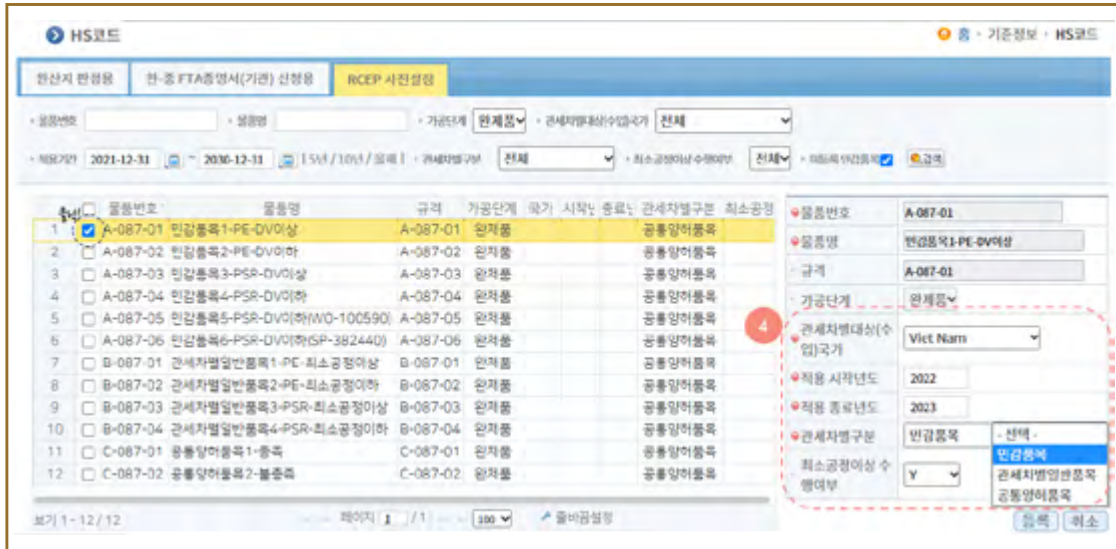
HS코드

홈 · 기준정보 · HS코드

원산지 판정용 | 한-중 FTA증명서(기관) 신청용 | RCEP 사전설정

· 물품번호 · 물품명 · 가공단계 완제품 · 관세차별대상(수입)국가 전체

· 적용기간 2021-12-31 ~ 2030-12-31 [5년 / 10년 / 영세] · 관세차별구분 전체 · 최소공정이상 수행여부 전체 · 미등록 대상품목 검색

| 출력 | | 물품번호 | 물품명 | 규격 | 가공단계 | 국가 | 시작년 | 종료년 | 관세차별구분 | 최소공정 |
|---|---|---|---|---|---|---|---|---|---|---|
| 1 | ☑ | A-087-01 | 민감품목1-PE-DV이상 | A-087-01 | 완제품 | | | | 공통양허품목 | |
| 2 | ☐ | A-087-02 | 민감품목2-PE-DV이하 | A-087-02 | 완제품 | | | | 공통양허품목 | |
| 3 | ☐ | A-087-03 | 민감품목3-PSR-DV이상 | A-087-03 | 완제품 | | | | 공통양허품목 | |
| 4 | ☐ | A-087-04 | 민감품목4-PSR-DV이하 | A-087-04 | 완제품 | | | | 공통양허품목 | |
| 5 | ☐ | A-087-05 | 민감품목5-PSR-DV이하(WO-100590) | A-087-05 | 완제품 | | | | 공통양허품목 | |
| 6 | ☐ | A-087-06 | 민감품목6-PSR-DV이하(SP-382440) | A-087-06 | 완제품 | | | | 공통양허품목 | |
| 7 | ☐ | B-087-01 | 관세차별일반품목1-PE-최소공정이상 | B-087-01 | 완제품 | | | | 공통양허품목 | |
| 8 | ☐ | B-087-02 | 관세차별일반품목2-PE-최소공정이하 | B-087-02 | 완제품 | | | | 공통양허품목 | |
| 9 | ☐ | B-087-03 | 관세차별일반품목3-PSR-최소공정이상 | B-087-03 | 완제품 | | | | 공통양허품목 | |
| 10 | ☐ | B-087-04 | 관세차별일반품목4-PSR-최소공정이하 | B-087-04 | 완제품 | | | | 공통양허품목 | |
| 11 | ☐ | C-087-01 | 공통양허품목1-충족 | C-087-01 | 완제품 | | | | 공통양허품목 | |
| 12 | ☐ | C-087-02 | 공통양허품목2-불충족 | C-087-02 | 완제품 | | | | 공통양허품목 | |

보기 1 - 12 / 12 페이지 1 / 1 100 줄바꿈설정

물품번호 A-087-01
물품명 민감품목1-PE-DV이상
규격 A-087-01
가공단계 완제품
4
관세차별대상(수입)국가 Viet Nam
적용 시작년도 2022
적용 종료년도 2023
관세차별구분 민감품목
- 선택 -
민감품목
관세차별일반품목
공통양허품목
최소공정이상 수행여부 Y
등록 취소